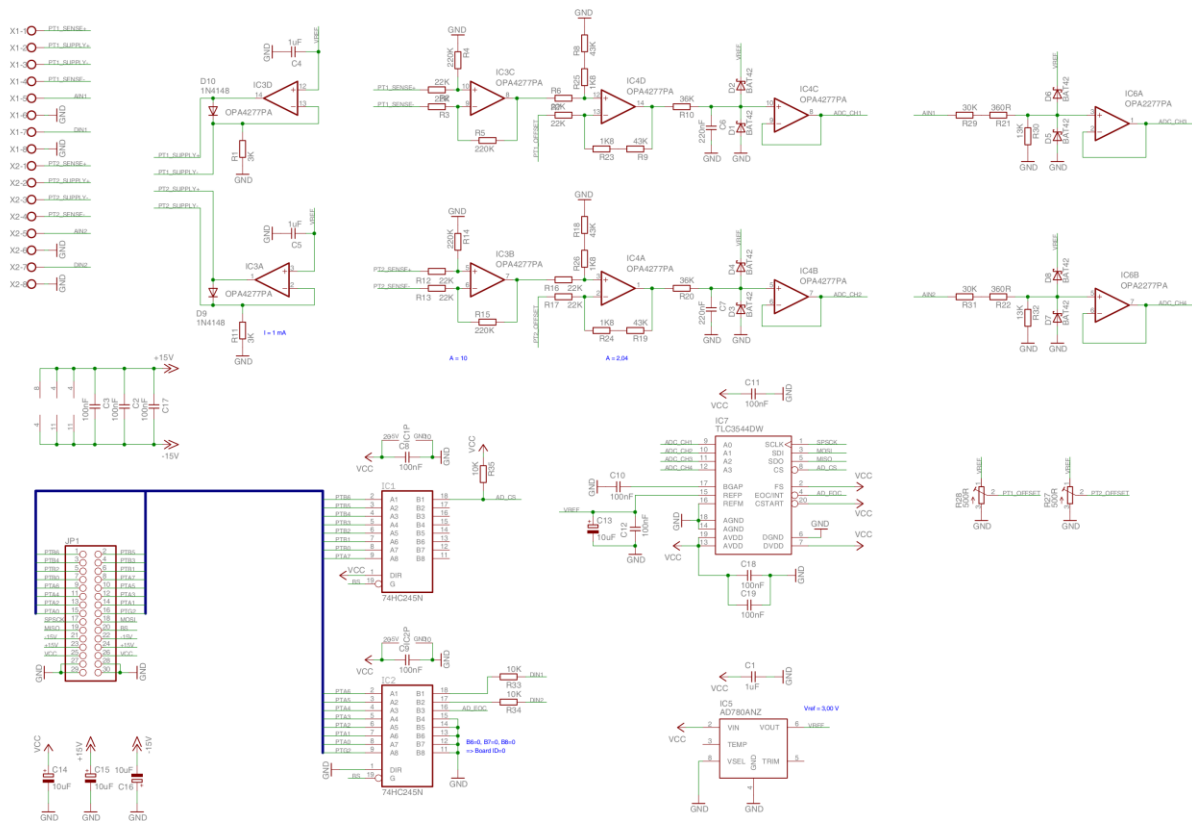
X1-1 PT1_SENSE+
X1-2 PT1_SUPPLY+
X1-3 PT1_SUPPLY-
X1-4 PT1_SENSE-
X1-5 AIN1
X1-6 GND
X1-7 DIN1
X1-8 GND
X2-1 PT2_SENSE+
X2-2 PT2_SUPPLY+
X2-3 PT2_SUPPLY-
X2-4 PT2_SENSE-
X2-5 AIN2
X2-6 GND
X2-7 DIN2
X2-8 GND

GND 1uF C4 VREF
D10 1N4148 IC3D OPA4277PA 14 12 13
PT1_SUPPLY+ PT1_SUPPLY- R1 3K GND
PT2_SUPPLY+ PT2_SUPPLY-
GND 1uF C5 VREF
IC3A OPA4277PA 1 3 2
D9 1N4148 I = 1 mA
R11 3K GND

GND 220K R4
PT1_SENSE+ PT1_SENSE- 22K R3 22K IC3C OPA4277PA 10 9 8
R5 220K
GND R8 43K R25 1K8
R6 22K R7 22K PT1_OFFSET IC4D OPA4277PA 12 13 14
1K8 R23 43K R9
36K R10 220nF C6 GND D2 BAT42 D1 BAT42 VREF GND
IC4C OPA4277PA 10 9 8 ADC_CH1

GND 220K R14
PT2_SENSE+ PT2_SENSE- R12 22K R13 22K IC3B OPA4277PA 5 6 7
R15 220K
GND R18 43K R26 1K8
R16 22K R17 22K PT2_OFFSET IC4A OPA4277PA 3 2 1
1K8 R24 43K R19
36K R20 220nF C7 GND D4 BAT42 D3 BAT42 VREF GND
IC4B OPA4277PA 5 6 7 ADC_CH2
A = 10 A = 2,04

AIN1 30K R29 360R R21 13K R30 GND D6 BAT42 D5 BAT42 VREF GND
IC6A OPA2277PA 3 2 1 ADC_CH3
AIN2 30K R31 360R R22 13K R32 GND D8 BAT42 D7 BAT42 VREF GND
IC6B OPA2277PA 5 6 7 ADC_CH4

+15V 8 4 8 4 11 11 100nF C3 100nF C2 100nF C17 -15V

20 C1P GND 10 C8 VCC 100nF VCC 10K R35
IC1 PTB6 PTB5 PTB4 PTB3 PTB2 PTB1 PTB0 PTA7 2 3 4 5 6 7 8 9 A1 A2 A3 A4 A5 A6 A7 A8 B1 B2 B3 B4 B5 B6 B7 B8 18 17 16 15 14 13 12 11 AD_CS
VCC 1 DIR 19 G BS 74HC245N

JP1 PTB6 PTB4 PTB2 PTB0 PTA6 PTA4 PTA2 PTA0 SPSCK MISO -15V +15V VCC GND 1 3 5 7 9 11 13 15 17 19 21 23 25 27 29 2 4 6 8 10 12 14 16 18 20 22 24 26 28 30 PTB5 PTB3 PTB1 PTA7 PTA5 PTA3 PTA1 PTG1 MOSI BS +15V -15V VCC GND

20 C2P GND 10 C9 100nF
IC2 PTA6 PTA5 PTA4 PTA3 PTA2 PTA1 PTA0 PTG1 2 3 4 5 6 7 8 9 A1 A2 A3 A4 A5 A6 A7 A8 B1 B2 B3 B4 B5 B6 B7 B8 18 17 16 15 14 13 12 11 10K R33 DIN1 10K R34 DIN2 AD_EOC
B6=0, B7=0, B8=0 => Board ID=0
GND 1 DIR 19 G BS 74HC245N GND

VCC C14 10uF GND +15V C15 10uF GND 10uF C16 -15V GND

VCC C11 100nF GND
IC7 TLC3544DW ADC_CH1 ADC_CH2 ADC_CH3 ADC_CH4 9 10 11 12 A0 A1 A2 A3 SCLK SDI SDO CS 1 2 3 5 SPSCK MOSI MISO AD_CS
GND C10 100nF 17 15 16 BGAP REFP REFM FS EOC/INT CSTART 4 3 20 VCC AD_EOC VCC
VREF C13 10uF C12 100nF GND 18 14 19 13 AGND AGND AVDD AVDD DGND DVDD 6 7 GND VCC
C18 100nF C19 100nF GND

R28 500R VREF PT1_OFFSET 2 1 3 GND
R27 500R VREF PT2_OFFSET 2 1 3 GND

VCC C1 1uF GND
IC5 AD780ANZ VIN TEMP VSEL GND VOUT TRIM 2 3 8 4 6 5 VREF Vref = 3,00 V VCC GND